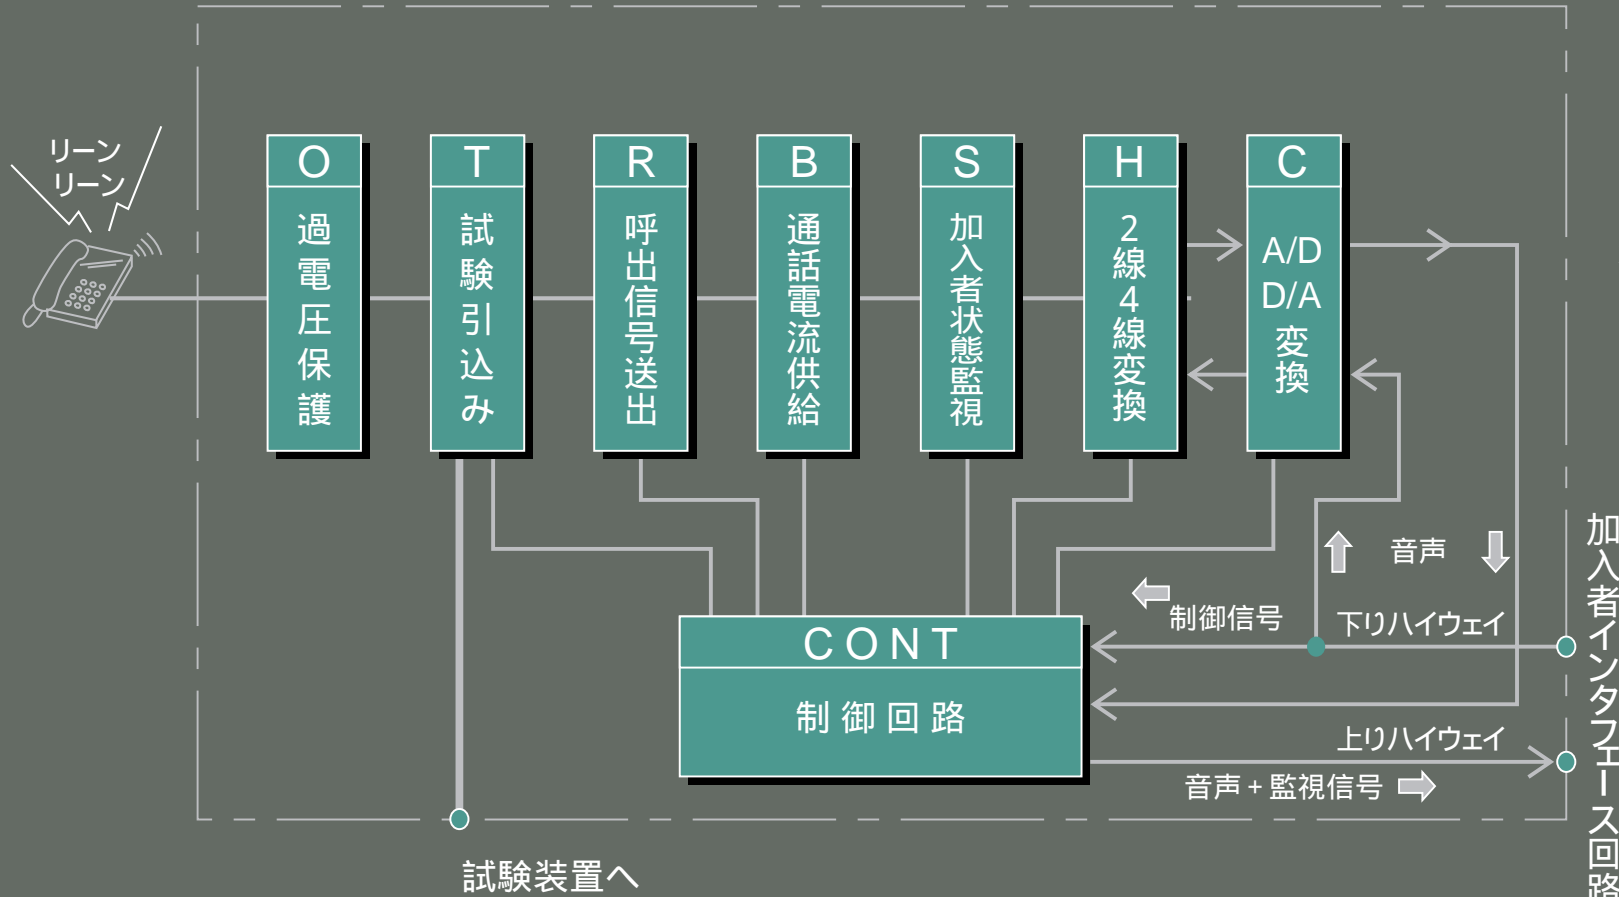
リーン
リーン

O
過電圧保護

T
試験引込み

R
呼出信号送出

B
通話電流供給

S
加入者状態監視

H
2線4線変換

C
A/D
D/A
変換

音声

制御信号

下りハイウェイ

CONT
制御回路

上りハイウェイ

音声＋監視信号

試験装置へ

加入者インタフェース回路